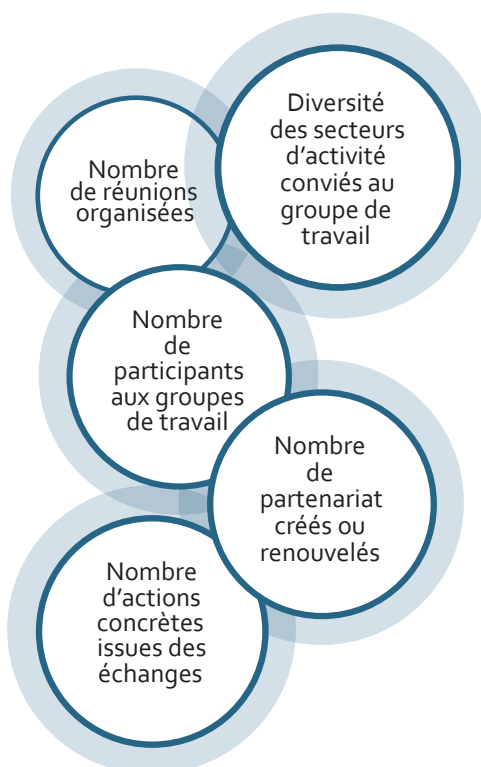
Nombre de réunions organisées

Diversité des secteurs d’activité conviés au groupe de travail

Nombre de participants aux groupes de travail

Nombre de partenariat créés ou renouvelés

Nombre d’actions concrètes issues des échanges